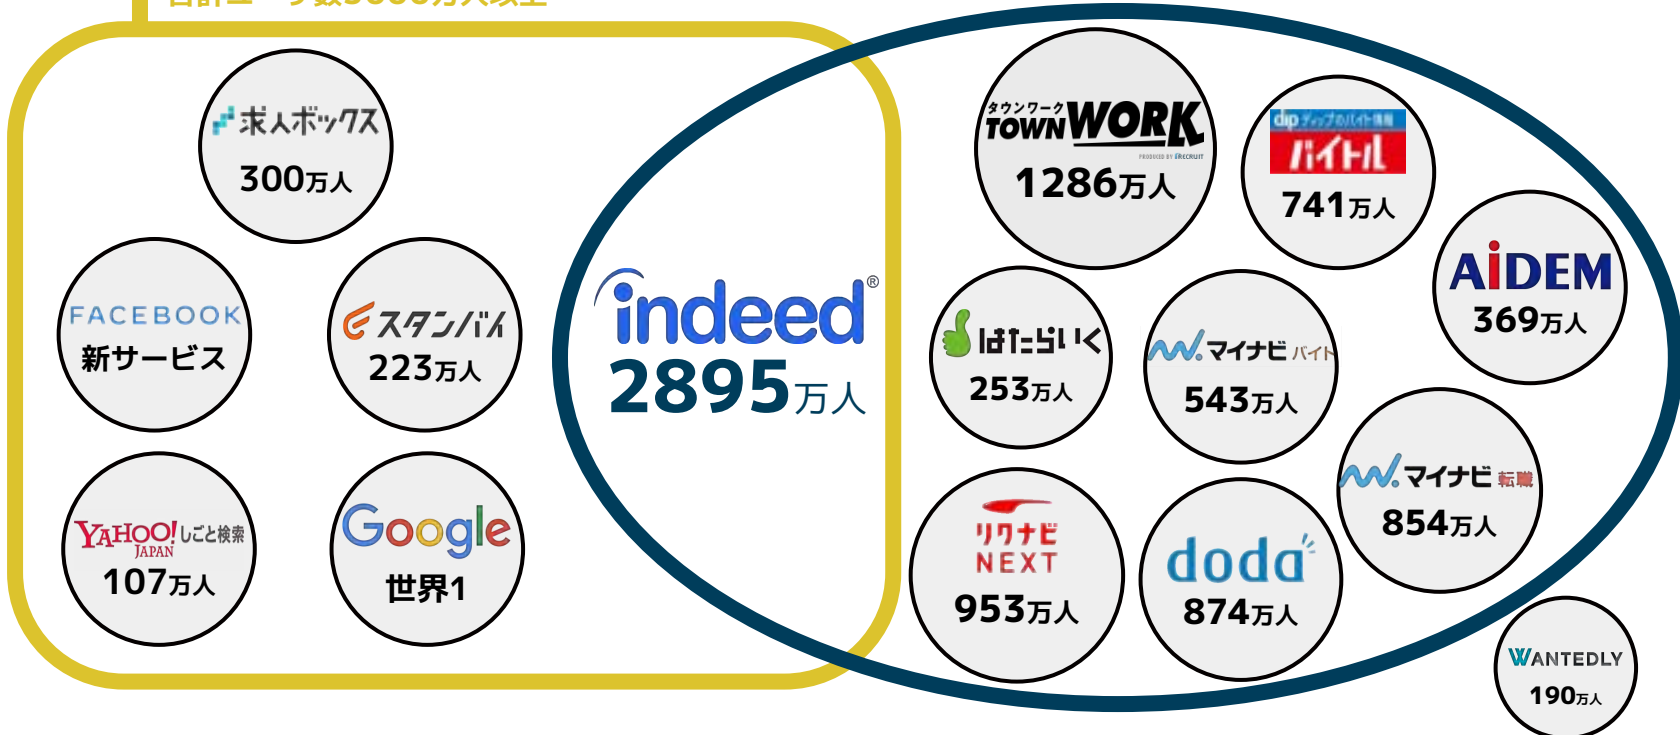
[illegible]

求人ボックス
300万人

FACEBOOK
新サービス

スタンバイ
223万人

YAHOO! JAPAN しごと検索
107万人

Google
世界1

indeed
2895万人

タウンワーク TOWNWORK
PRODUCED BY RECRUIT
1286万人

dip バイトル
741万人

AIDEM
369万人

はたらいく
253万人

マイナビ バイト
543万人

マイナビ 転職
854万人

リクナビ NEXT
953万人

doda
874万人

WANTEDLY
190万人